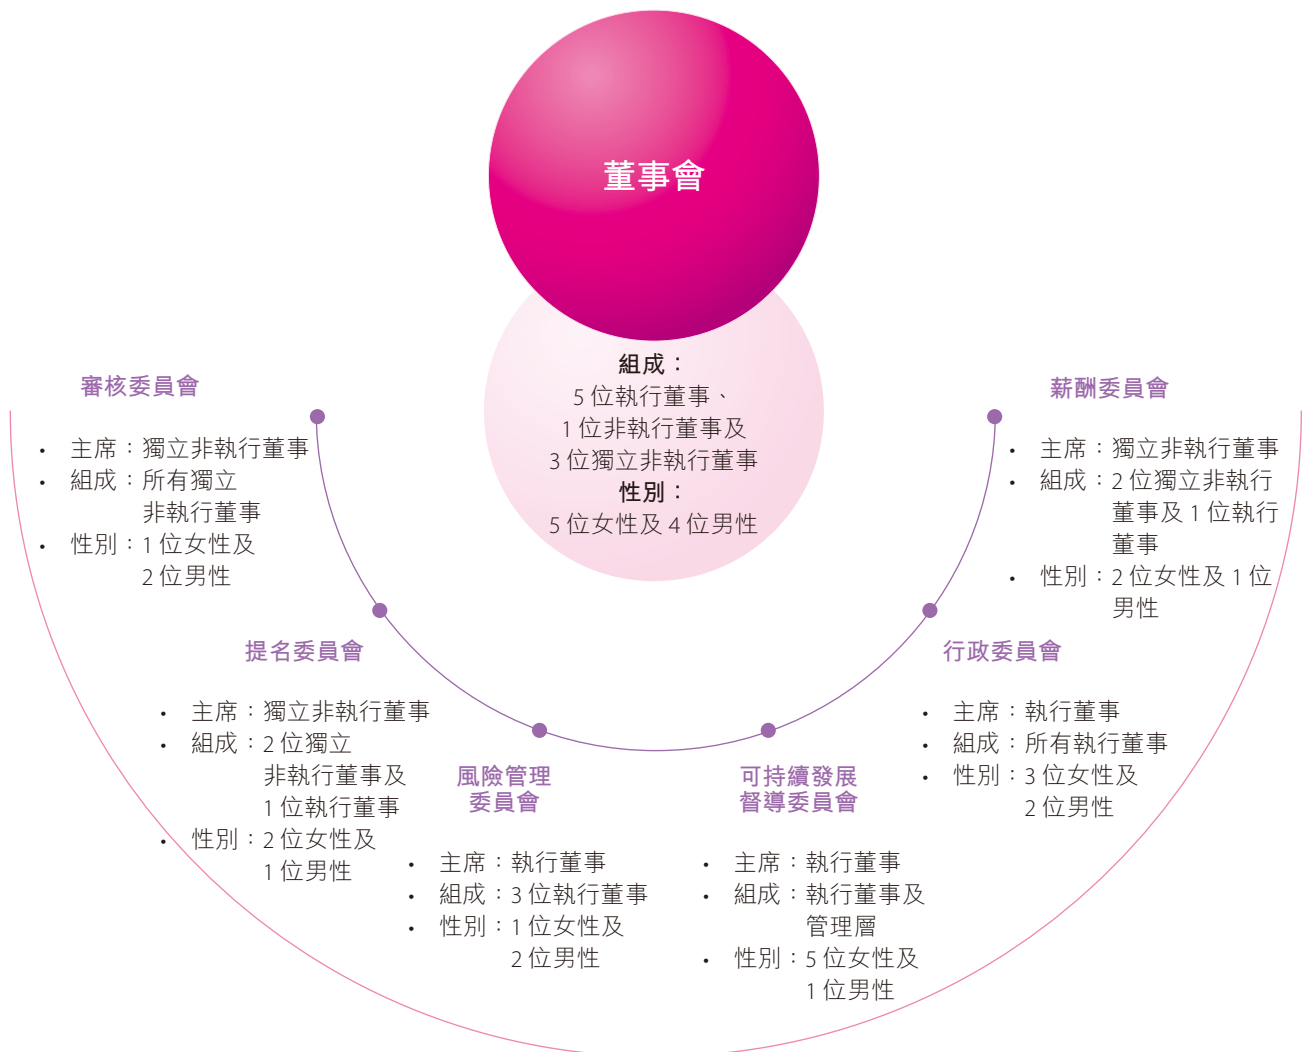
董事會

組成：
5 位執行董事、
1 位非執行董事及
3 位獨立非執行董事
性別：
5 位女性及 4 位男性

審核委員會

• 主席：獨立非執行董事
• 組成：所有獨立非執行董事
• 性別：1 位女性及 2 位男性

薪酬委員會

• 主席：獨立非執行董事
• 組成：2 位獨立非執行董事及 1 位執行董事
• 性別：2 位女性及 1 位男性

提名委員會

• 主席：獨立非執行董事
• 組成：2 位獨立非執行董事及 1 位執行董事
• 性別：2 位女性及 1 位男性

行政委員會

• 主席：執行董事
• 組成：所有執行董事
• 性別：3 位女性及 2 位男性

風險管理委員會

• 主席：執行董事
• 組成：3 位執行董事
• 性別：1 位女性及 2 位男性

可持續發展督導委員會

• 主席：執行董事
• 組成：執行董事及管理層
• 性別：5 位女性及 1 位男性